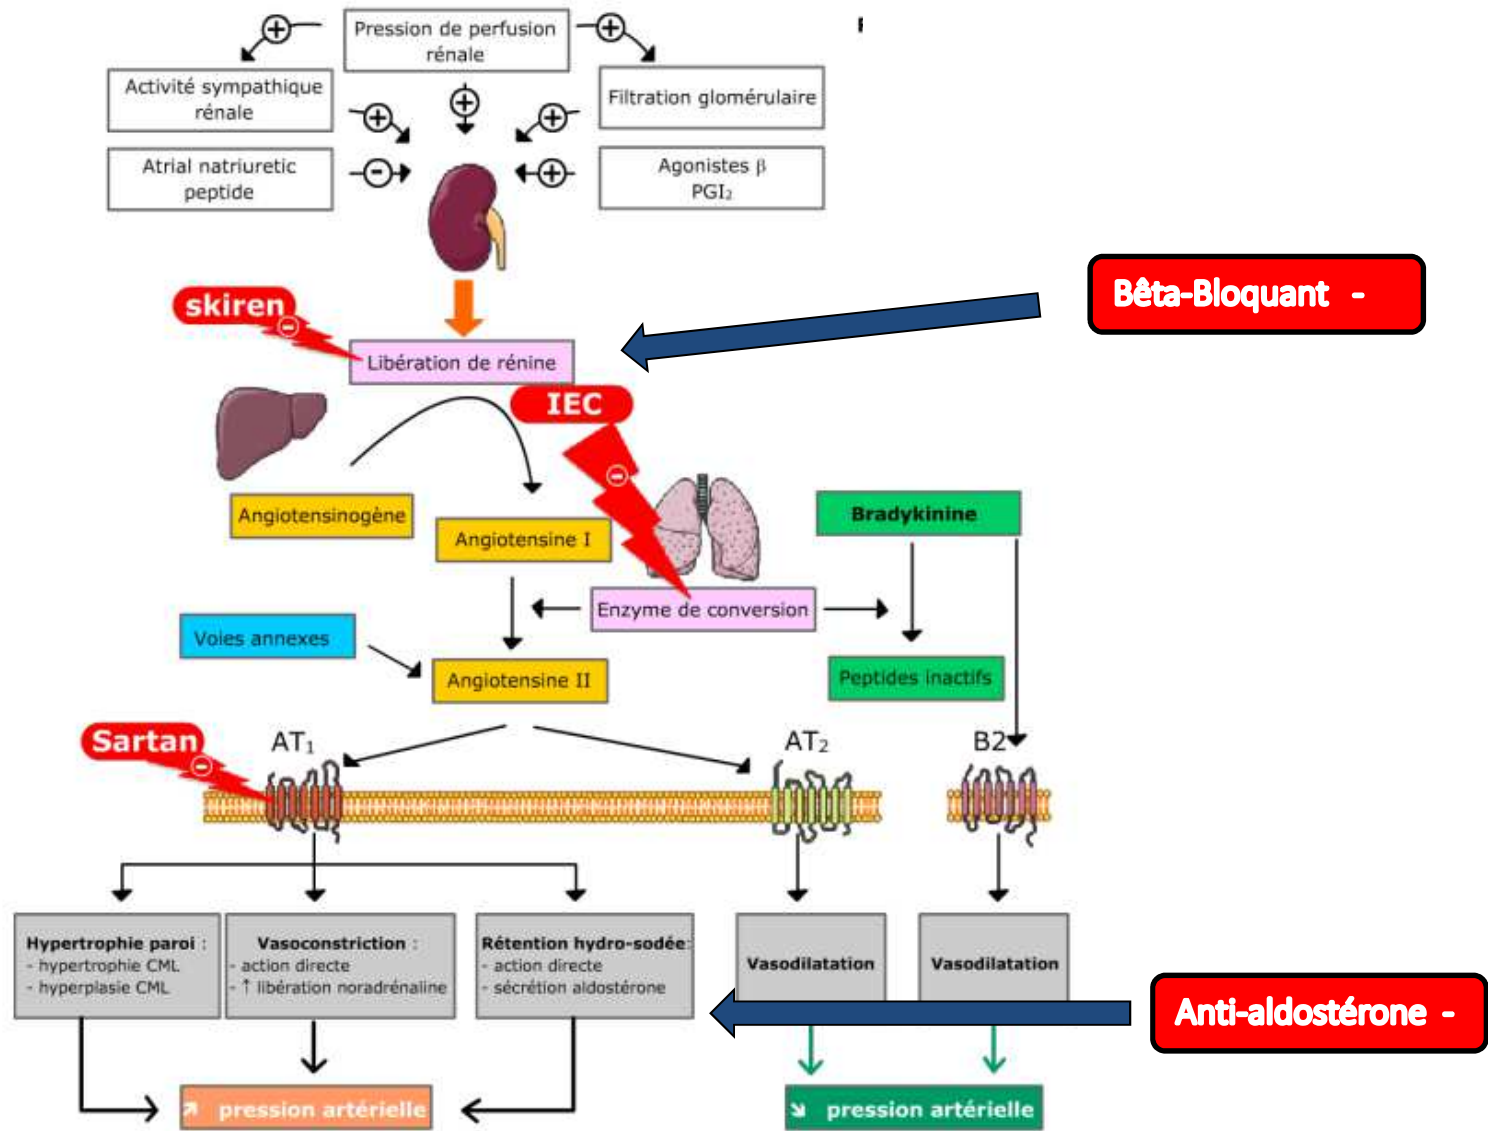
Pression de perfusion rénale

Activité sympathique rénale

Filtration glomérulaire

Atrial natriuretic peptide

Agonistes β PGI₂

+ + + + + − +

Bêta-Bloquant -

skiren −

Libération de rénine

IEC −

Angiotensinogène

Angiotensine I

Bradykinine

Enzyme de conversion

Voies annexes

Angiotensine II

Peptides inactifs

Sartan −

AT₁

AT₂

B2

Hypertrophie paroi :
- hypertrophie CML
- hyperplasie CML

Vasoconstriction :
- action directe
- ↑ libération noradrénaline

Rétention hydro-sodée :
- action directe
- sécrétion aldostérone

Vasodilatation

Vasodilatation

Anti-aldostérone -

↗ pression artérielle

↘ pression artérielle